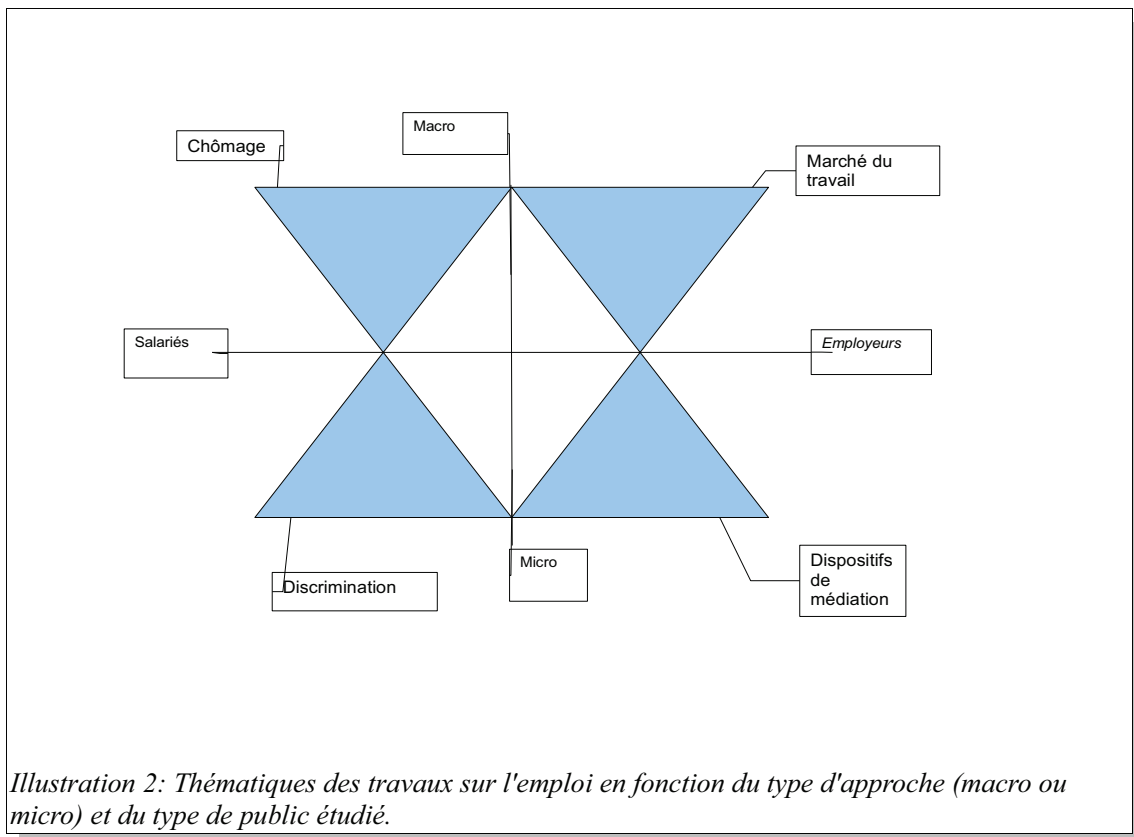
Macro

Chômage

Marché du travail

Salariés

Employeurs

Micro

Discrimination

Dispositifs de médiation

Illustration 2: Thématiques des travaux sur l'emploi en fonction du type d'approche (macro ou micro) et du type de public étudié.